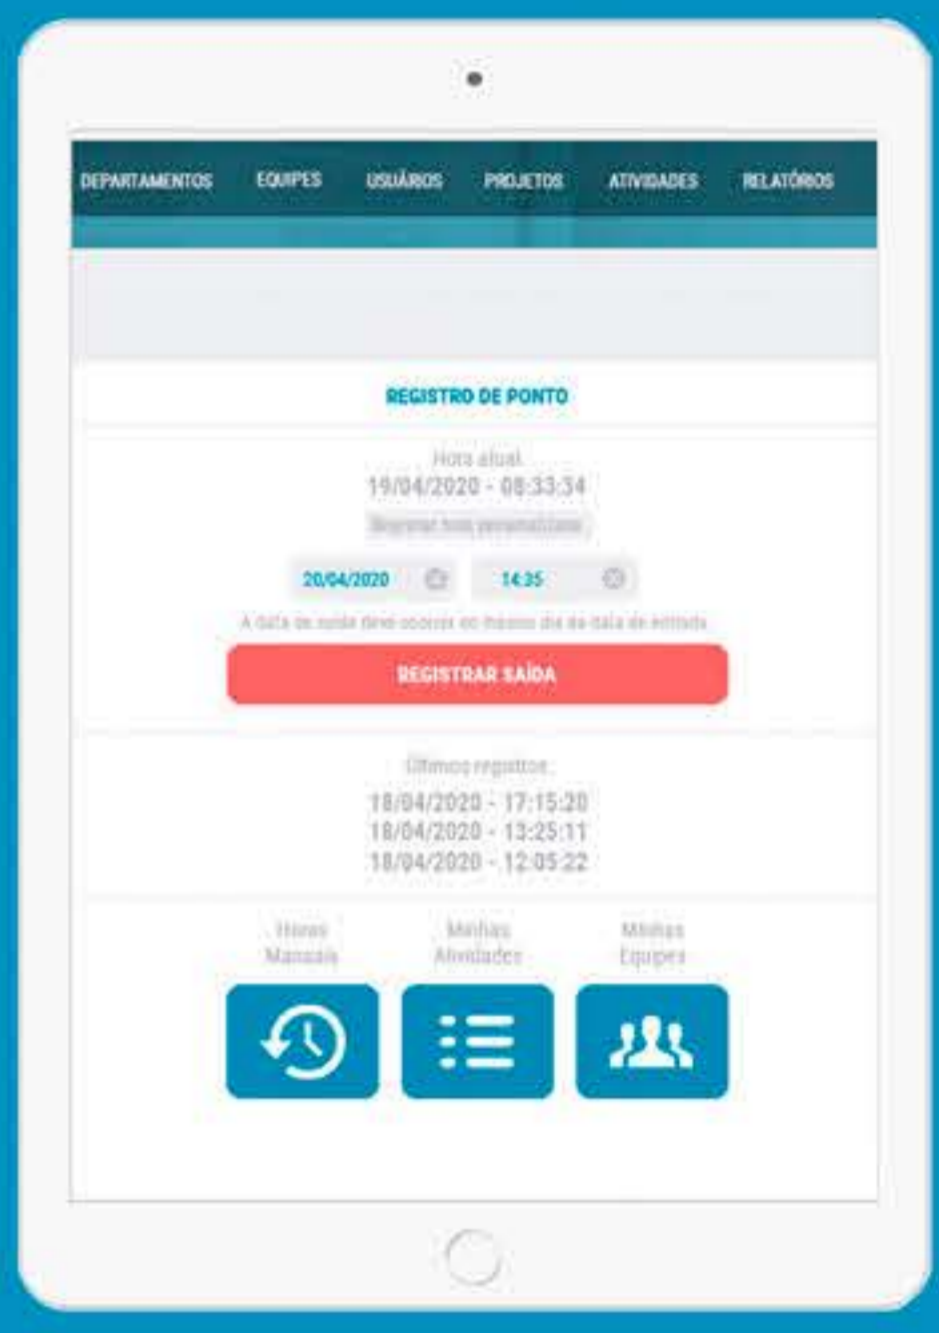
DEPARTAMENTOS EQUIPES USUÁRIOS PROJETOS ATIVIDADES RELATÓRIOS

REGISTRO DE PONTO

Hora atual:
19/04/2020 - 08:33:34

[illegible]

20/04/2020 14:35

A data de saída deve ocorrer no mesmo dia da data de entrada

REGISTRAR SAÍDA

Últimos registros:
18/04/2020 - 17:15:20
18/04/2020 - 13:25:11
18/04/2020 - 12:05:22

Horas Manuais

Minhas Atividades

Minhas Equipes